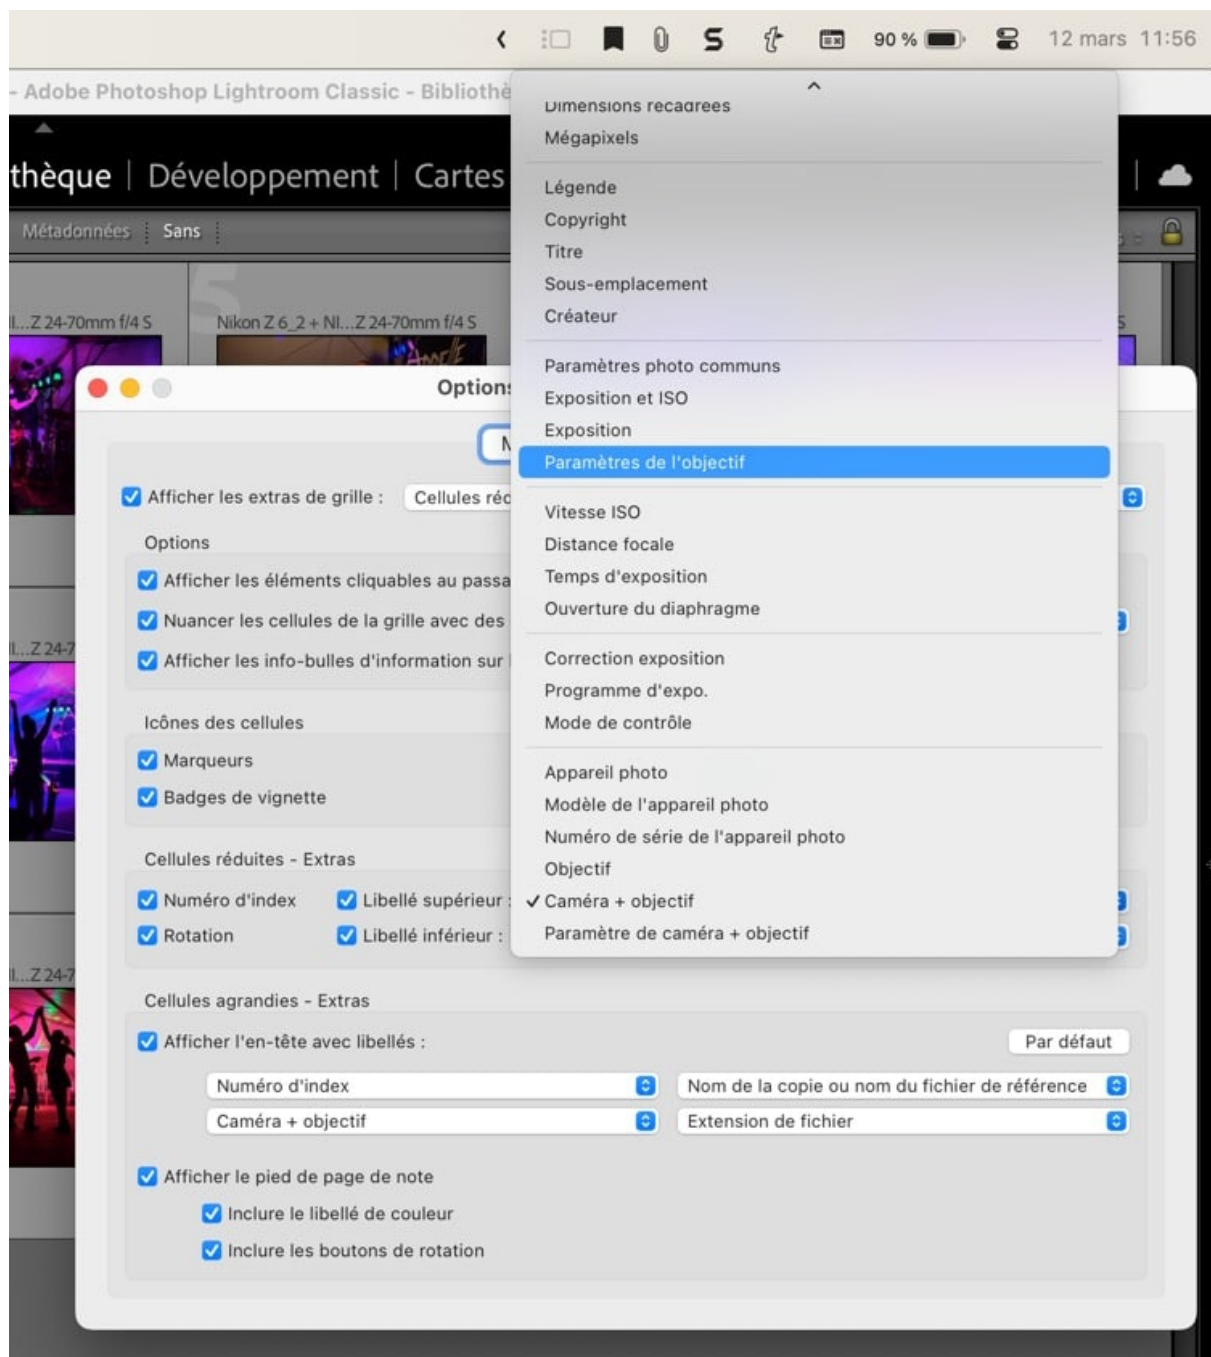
90 % 12 mars 11:56

- Adobe Photoshop Lightroom Classic - Bibliothè

thèque | Développement | Cartes

Métadonnées Sans

l...Z 24-70mm f/4 S Nikon Z 6_2 + NI...Z 24-70mm f/4 S

Options

Afficher les extras de grille : Cellules réd

Options

Afficher les éléments cliquables au passa

Nuancer les cellules de la grille avec des

Afficher les info-bulles d'information sur

Icônes des cellules

Marqueurs

Badges de vignette

Cellules réduites - Extras

Numéro d'index Libellé supérieur :

Rotation Libellé inférieur :

Cellules agrandies - Extras

Afficher l'en-tête avec libellés : Par défaut

Numéro d'index

Nom de la copie ou nom du fichier de référence

Caméra + objectif

Extension de fichier

Afficher le pied de page de note

Inclure le libellé de couleur

Inclure les boutons de rotation

Dimensions recadrées
Mégapixels

Légende
Copyright
Titre
Sous-emplacement
Créateur

Paramètres photo communs
Exposition et ISO
Exposition
Paramètres de l'objectif

Vitesse ISO
Distance focale
Temps d'exposition
Ouverture du diaphragme

Correction exposition
Programme d'expo.
Mode de contrôle

Appareil photo
Modèle de l'appareil photo
Numéro de série de l'appareil photo
Objectif
✓ Caméra + objectif
Paramètre de caméra + objectif